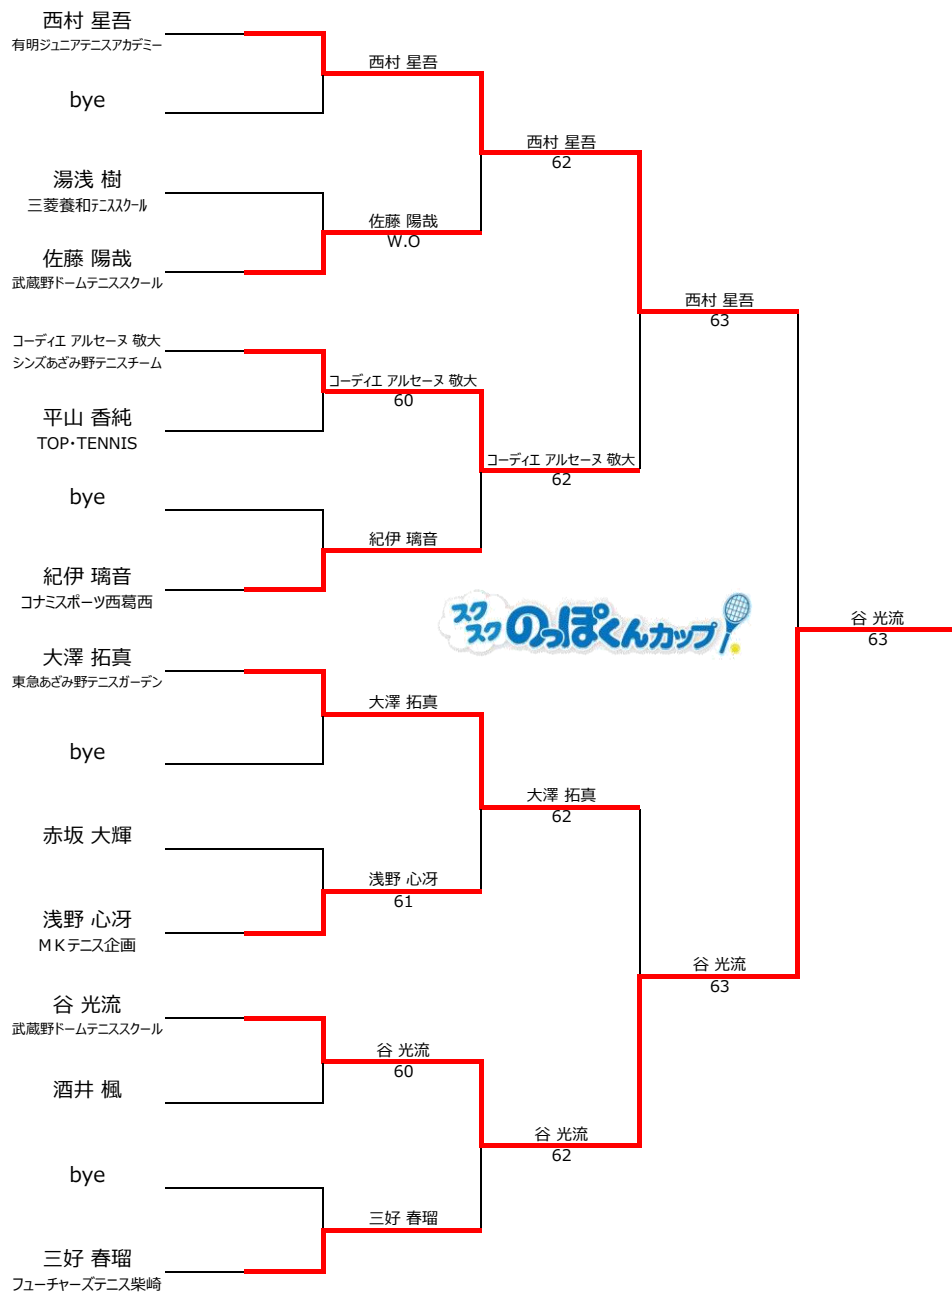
西村 星吾
有明ジュニアテニスアカデミー

bye

湯浅 樹
三菱養和テニススクール

佐藤 陽哉
武蔵野ドームテニススクール

コーディエ アルセーヌ 敬大
シンズあざみ野テニスチーム

平山 香純
TOP・TENNIS

bye

紀伊 璃音
コナミスポーツ西葛西

大澤 拓真
東急あざみ野テニスガーデン

bye

赤坂 大輝

浅野 心冴
ＭＫテニス企画

谷 光流
武蔵野ドームテニススクール

酒井 楓

bye

三好 春瑠
フューチャーズテニス柴崎

西村 星吾

佐藤 陽哉
W.O

コーディエ アルセーヌ 敬大
60

紀伊 璃音

大澤 拓真

浅野 心冴
61

谷 光流
60

三好 春瑠

西村 星吾
62

コーディエ アルセーヌ 敬大
62

大澤 拓真
62

谷 光流
62

西村 星吾
63

谷 光流
63

谷 光流
63

スクスク のっぽくんカップ